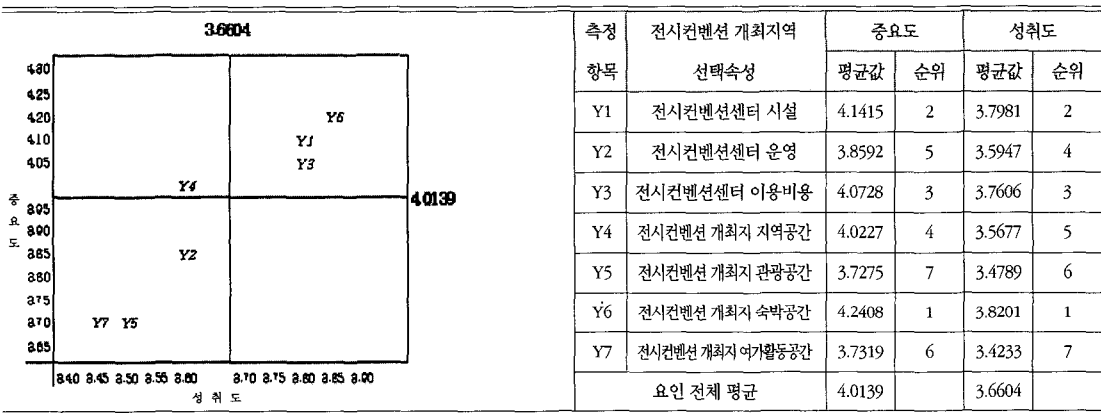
3.6604

4.30
4.25
4.20
4.10
4.05
3.95
3.90
3.85
3.80
3.75
3.70
3.65

중요도

Y6
Y1
Y3
Y4
Y2
Y7 Y5

4.0139

3.40 3.45 3.50 3.55 3.60 3.70 3.75 3.80 3.85 3.90
성취도

| 측정 항목 | 전시컨벤션 개최지역 선택속성 | 중요도 평균값 | 중요도 순위 | 성취도 평균값 | 성취도 순위 |
|---|---|---|---|---|---|
| Y1 | 전시컨벤션센터 시설 | 4.1415 | 2 | 3.7981 | 2 |
| Y2 | 전시컨벤션센터 운영 | 3.8592 | 5 | 3.5947 | 4 |
| Y3 | 전시컨벤션센터 이용비용 | 4.0728 | 3 | 3.7606 | 3 |
| Y4 | 전시컨벤션 개최지 지역공간 | 4.0227 | 4 | 3.5677 | 5 |
| Y5 | 전시컨벤션 개최지 관광공간 | 3.7275 | 7 | 3.4789 | 6 |
| Y6 | 전시컨벤션 개최지 숙박공간 | 4.2408 | 1 | 3.8201 | 1 |
| Y7 | 전시컨벤션 개최지 여가활동공간 | 3.7319 | 6 | 3.4233 | 7 |
| 요인 전체 평균 | | 4.0139 | | 3.6604 | |